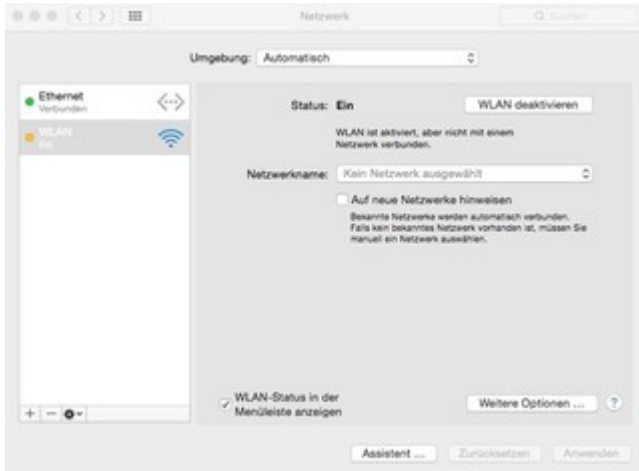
Netzwerk

Q Suchen

Umgebung: Automatisch

Ethernet
Verbunden

WLAN
Ein

Status: Ein

WLAN deaktivieren

WLAN ist aktiviert, aber nicht mit einem Netzwerk verbunden.

Netzwerkname: Kein Netzwerk ausgewählt

Auf neue Netzwerke hinweisen

Bekannte Netzwerke werden automatisch verbunden. Falls kein bekanntes Netzwerk vorhanden ist, müssen Sie manuell ein Netzwerk auswählen.

WLAN-Status in der Menüleiste anzeigen

Weitere Optionen ...

?

+ −

Assistent ...

Zurücksetzen

Anwenden